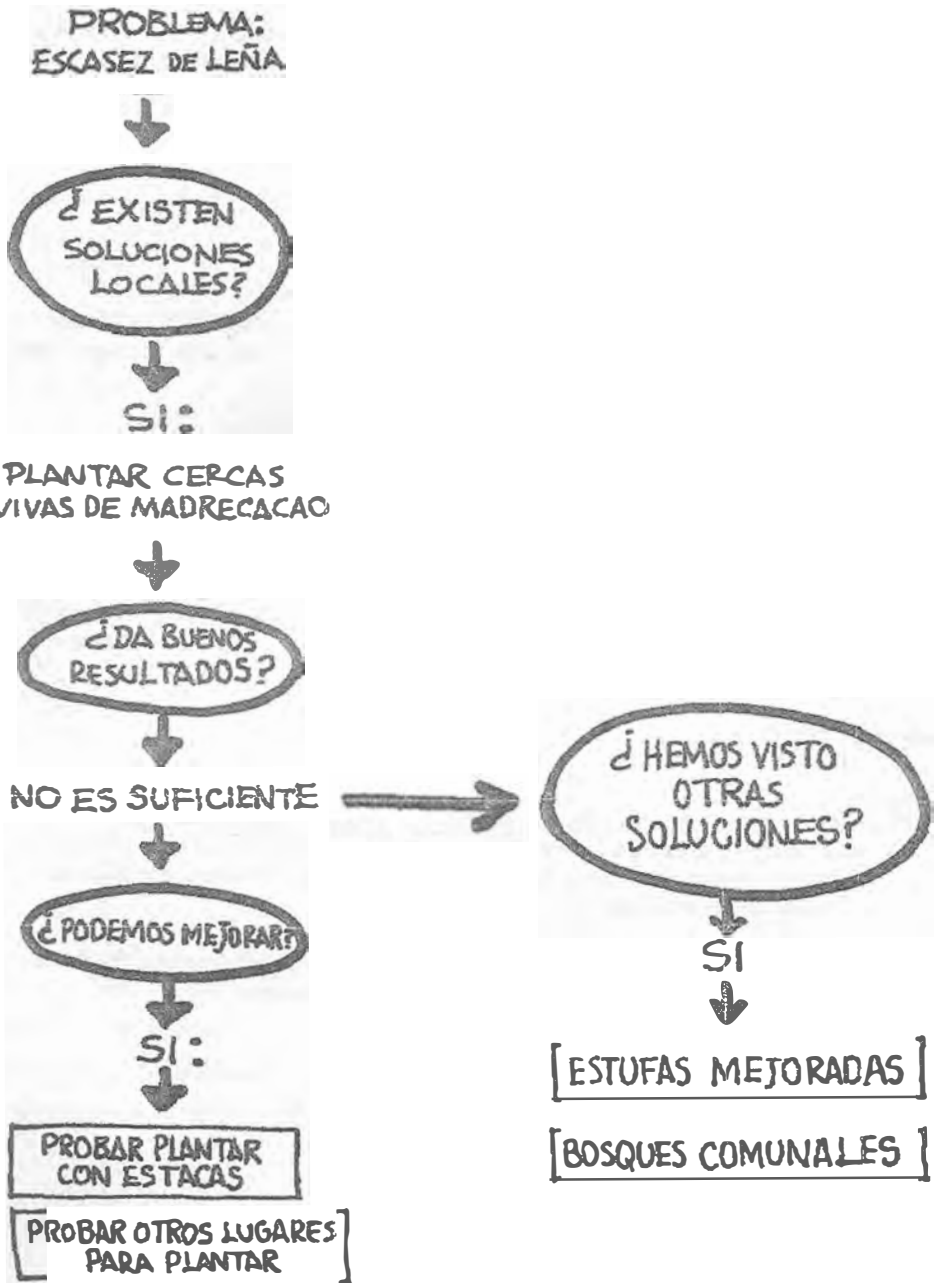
PROBLEMA:
ESCASEZ DE LEÑA

¿EXISTEN SOLUCIONES LOCALES?

SI:

PLANTAR CERCAS VIVAS DE MADRECACAO

¿DA BUENOS RESULTADOS?

NO ES SUFICIENTE

¿HEMOS VISTO OTRAS SOLUCIONES?

SI

ESTUFAS MEJORADAS

BOSQUES COMUNALES

¿PODEMOS MEJORAR?

SI:

PROBAR PLANTAR CON ESTACAS

PROBAR OTROS LUGARES PARA PLANTAR